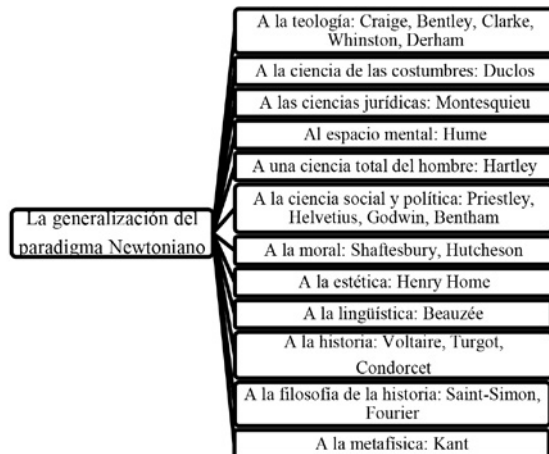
La generalización del paradigma Newtoniano

A la teología: Craige, Bentley, Clarke, Whinston, Derham

A la ciencia de las costumbres: Duclos

A las ciencias jurídicas: Montesquieu

Al espacio mental: Hume

A una ciencia total del hombre: Hartley

A la ciencia social y política: Priestley, Helvetius, Godwin, Bentham

A la moral: Shaftesbury, Hutcheson

A la estética: Henry Home

A la lingüística: Beauzée

A la historia: Voltaire, Turgot, Condorcet

A la filosofía de la historia: Saint-Simon, Fourier

A la metafísica: Kant